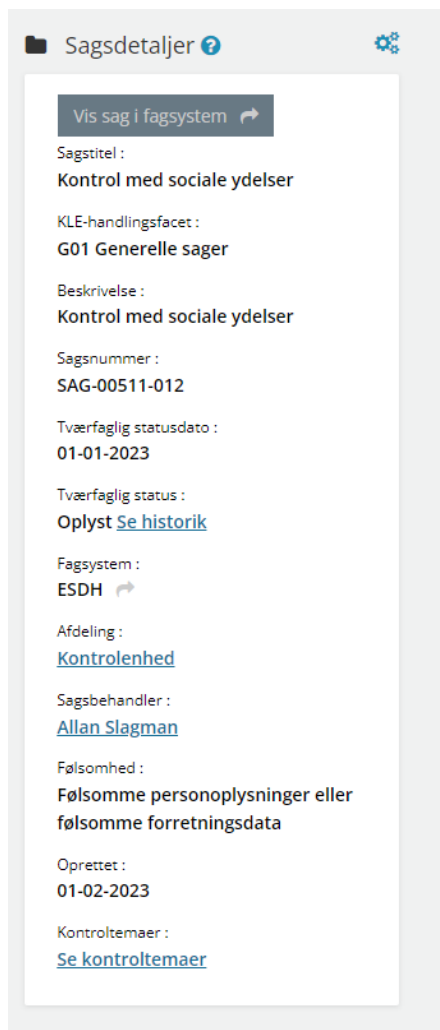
Sagsdetaljer

Vis sag i fagsystem

Sagstitel :
Kontrol med sociale ydelser

KLE-handlingsfacet :
G01 Generelle sager

Beskrivelse :
Kontrol med sociale ydelser

Sagsnummer :
SAG-00511-012

Tværfaglig statusdato :
01-01-2023

Tværfaglig status :
Oplyst Se historik

Fagsystem :
ESDH

Afdeling :
Kontrolenhed

Sagsbehandler :
Allan Slagman

Følsomhed :
Følsomme personoplysninger eller følsomme forretningsdata

Oprettet :
01-02-2023

Kontroltemaer :
Se kontroltemaer